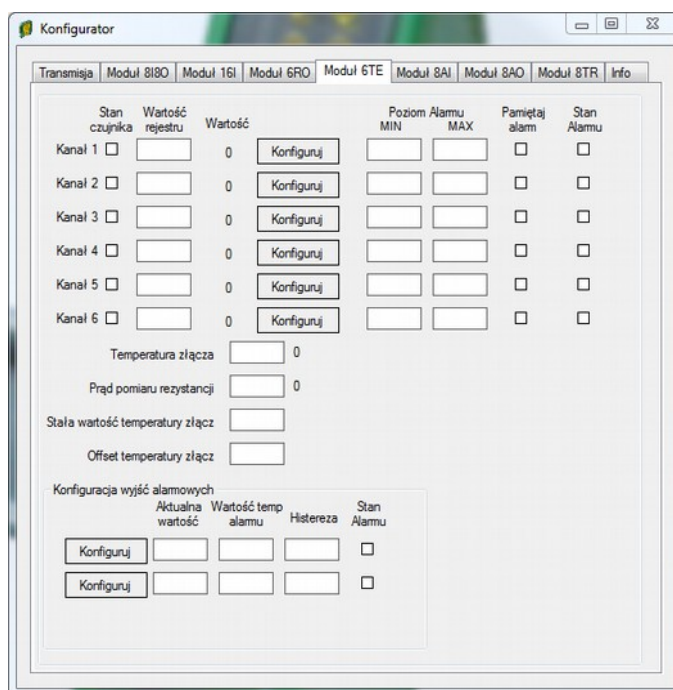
Konfigurator

Transmisja | Moduł 8I8O | Moduł 16I | Moduł 6RO | Moduł 6TE | Moduł 8AI | Moduł 8AO | Moduł 8TR | Info

Stan czujnika | Wartość rejestru | Wartość | | Poziom Alarmu MIN | MAX | Pamiętaj alarm | Stan Alarmu

Kanał 1 | 0 | Konfiguruj
Kanał 2 | 0 | Konfiguruj
Kanał 3 | 0 | Konfiguruj
Kanał 4 | 0 | Konfiguruj
Kanał 5 | 0 | Konfiguruj
Kanał 6 | 0 | Konfiguruj

Temperatura złącza 0

Prąd pomiaru rezystancji 0

Stała wartość temperatury złącz

Offset temperatury złącz

Konfiguracja wyjść alarmowych

Aktualna wartość | Wartość temp alarmu | Histereza | Stan Alarmu

Konfiguruj

Konfiguruj